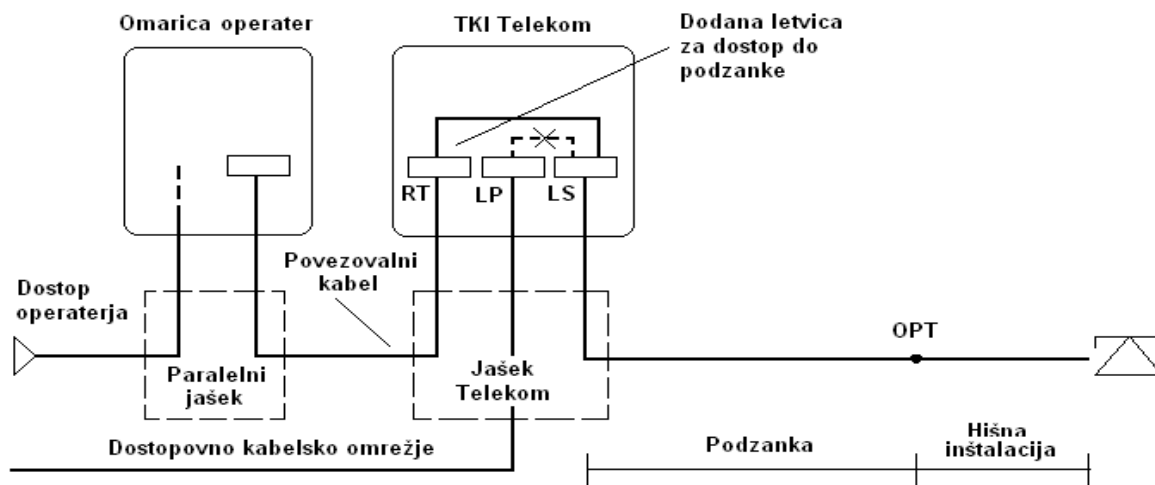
Omarica operater

TKI Telekom

Dodana letvica za dostop do podzanke

RT LP LS

Povezovalni kabel

Dostop operaterja

OPT

Paralelni jašek

Jašek Telekom

Dostopovno kabelsko omrežje

Podzanka

Hišna inštalacija